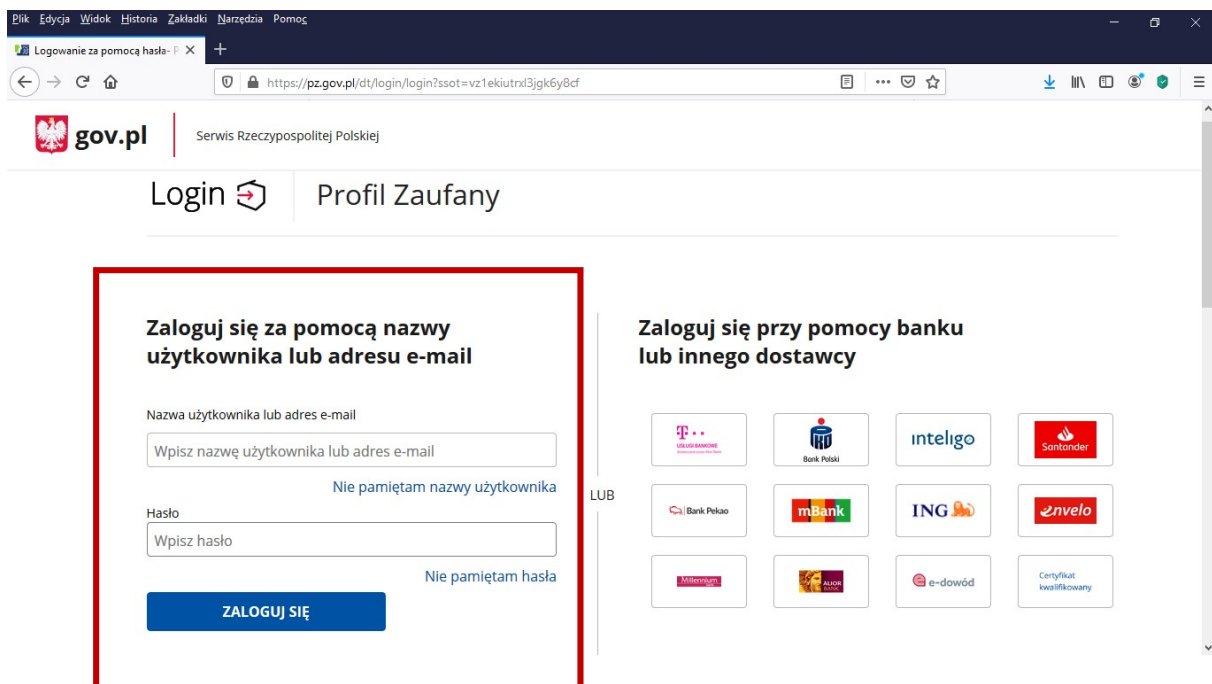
Plik Edycja Widok Historia Zakładki Narzędzia Pomoc

Logowanie za pomocą hasła- P ×

https://pz.gov.pl/dt/login/login?ssot=vz1ekiutrxl3jgk6y8cf

gov.pl Serwis Rzeczypospolitej Polskiej

Login Profil Zaufany

Zaloguj się za pomocą nazwy użytkownika lub adresu e-mail

Nazwa użytkownika lub adres e-mail

Wpisz nazwę użytkownika lub adres e-mail

Nie pamiętam nazwy użytkownika

Hasło

Wpisz hasło

Nie pamiętam hasła

ZALOGUJ SIĘ

LUB

Zaloguj się przy pomocy banku lub innego dostawcy

T · · USŁUGI BANKOWE

Bank Polski

inteligo

Santander

Bank Pekao

mBank

ING

envelo

Millennium

ALIOR BANK

e-dowód

Certyfikat kwalifikowany